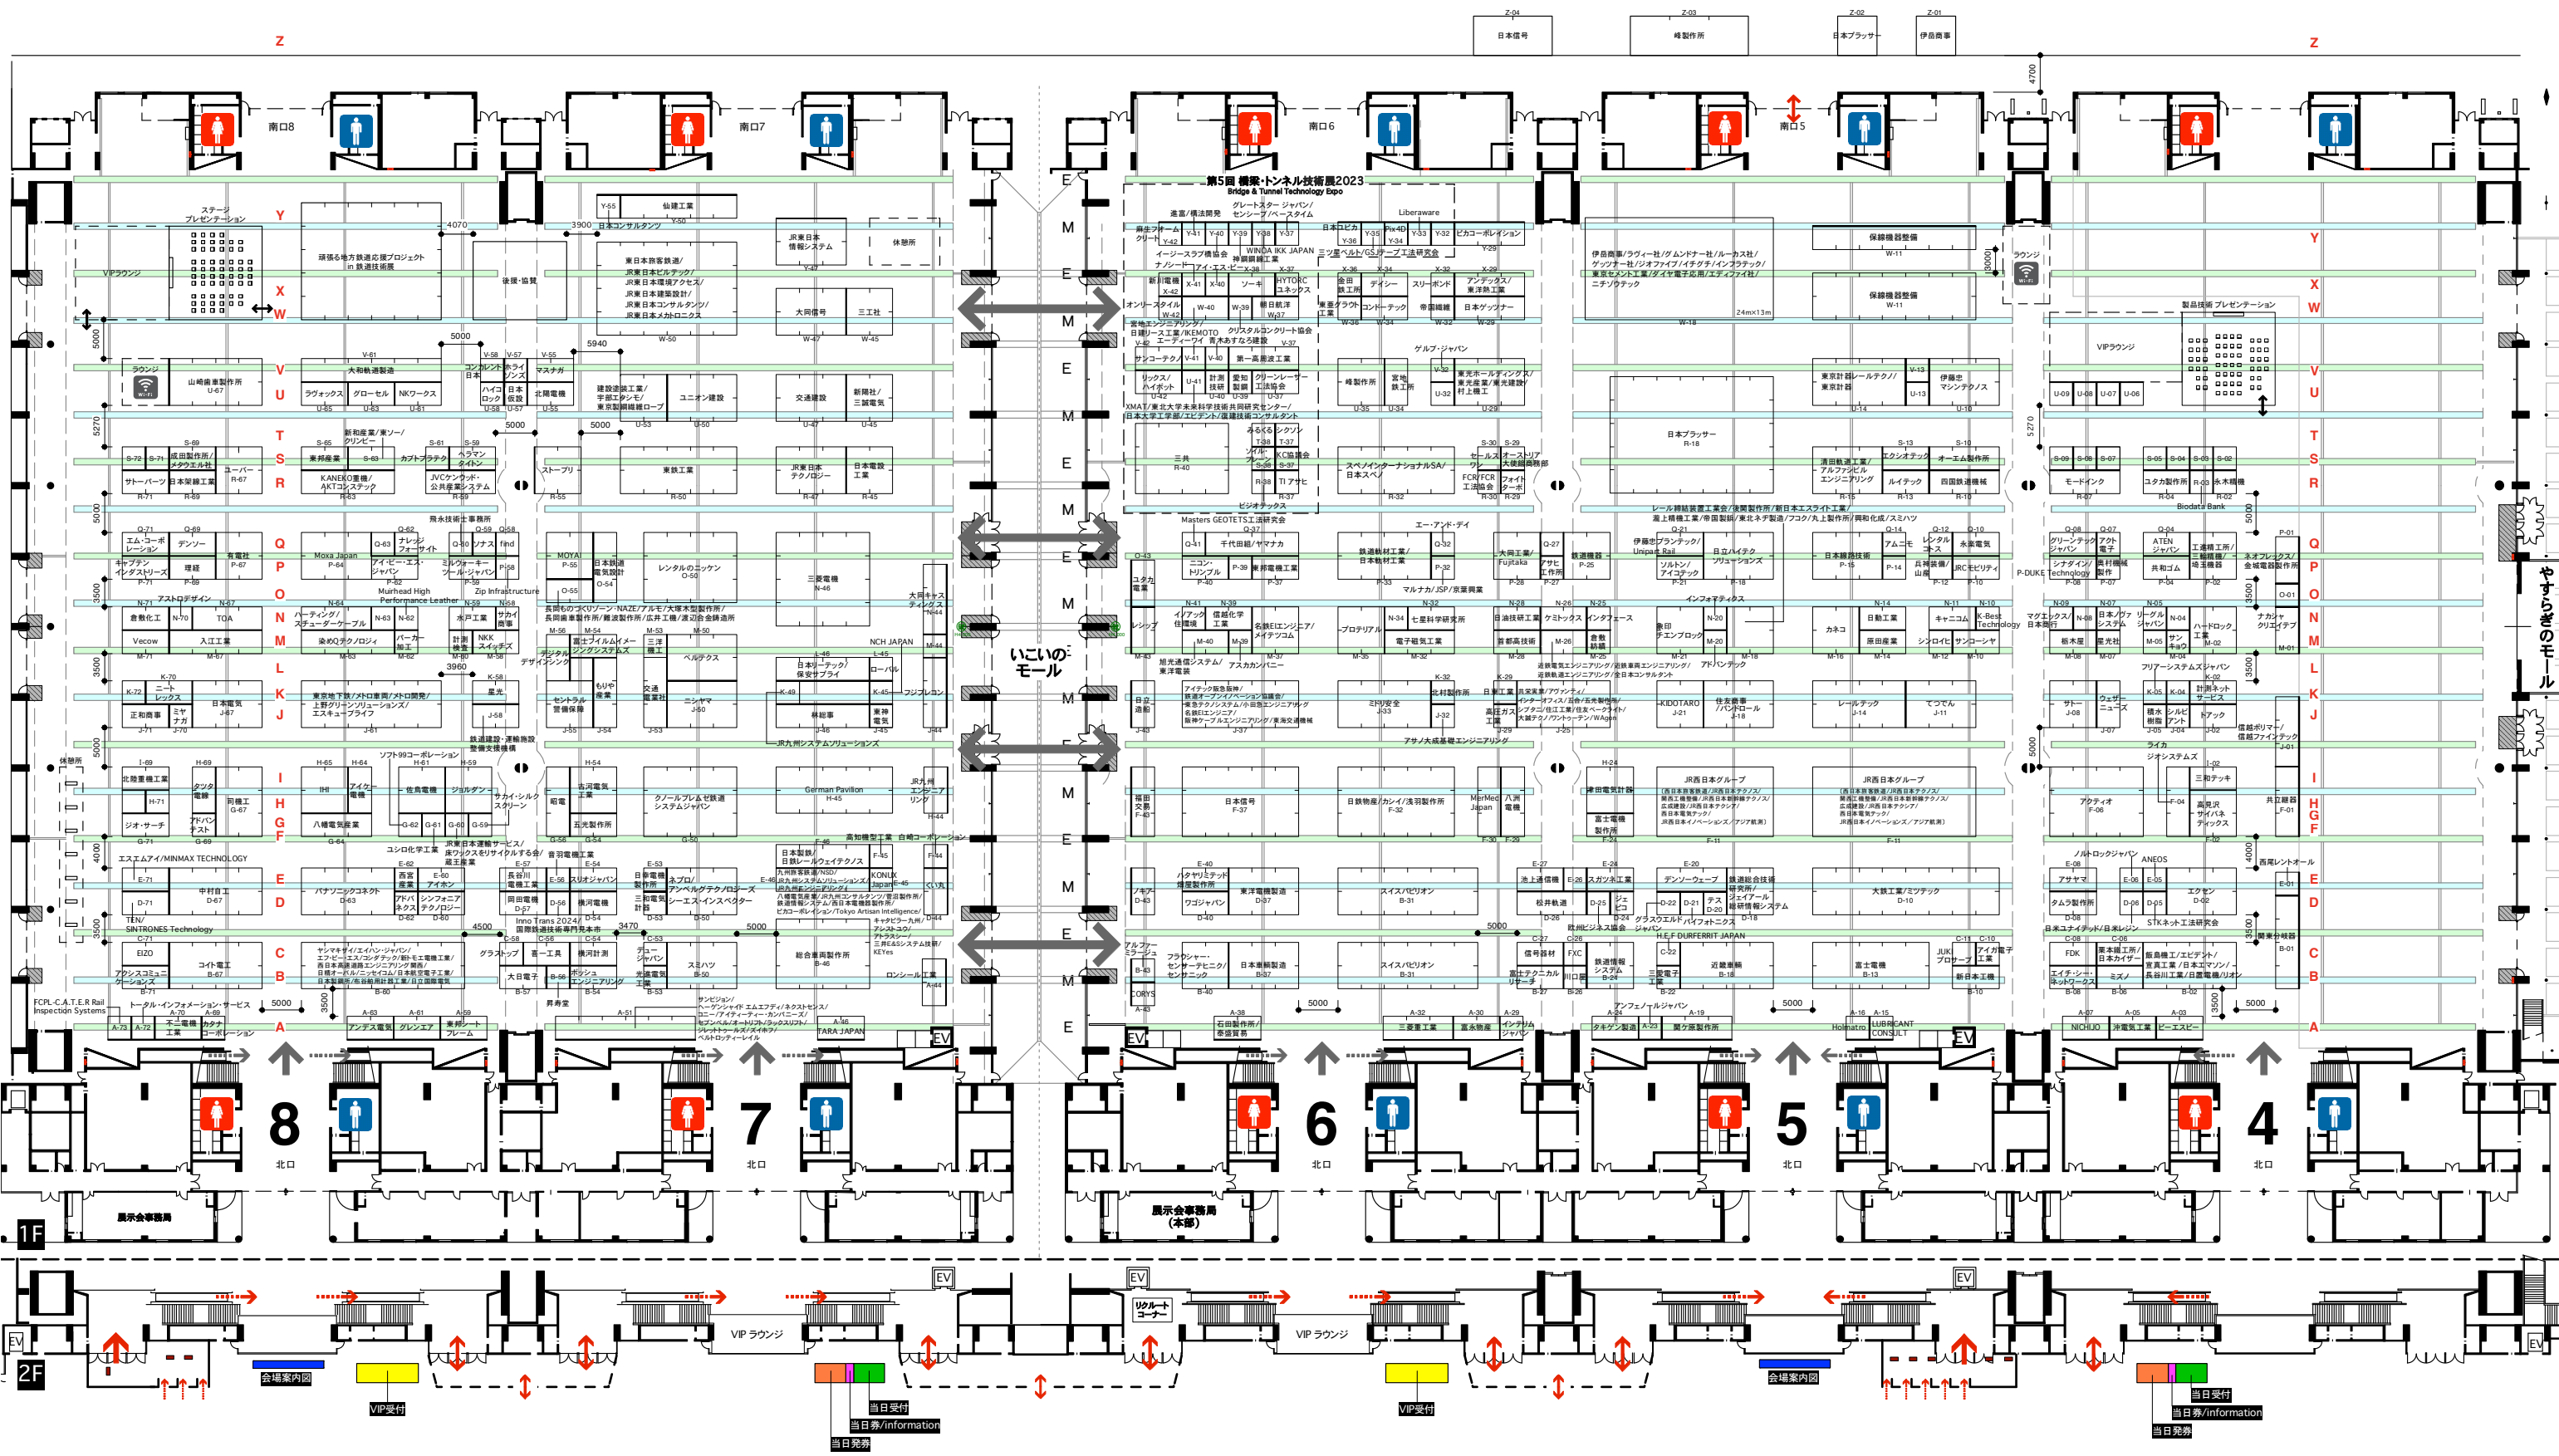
第5回 橋梁・トンネル技術展2023
Bridge & Tunnel Technology Expo

Z-04 日本信号
Z-03 峰製作所
Z-02 日本ブラッサー
Z-01 伊吾商事

Z

南口8
南口7
南口6
南口5

ステージ プレゼンテーション
VIPラウンジ
頑張る地方鉄道応援プロジェクト in 鉄道技術展
後援・協賛
東日本旅客鉄道/JR東日本ビルテック/JR東日本環境アクセス/JR東日本建築設計/JR東日本コンサルタンツ/JR東日本メカトロニクス
JR東日本情報システム
休憩所
仙建工業
日本コンサルタンツ
大同信号
三工社
ラウンジ
山崎歯車製作所
大和軌道製造
ラヴォックス
グローセル
NKワークス
建設塗装工業/宇部エクシモ/東京製綱繊維ロープ
ユニオン建設
交通建設
新陽社/三誠電気
成田製作所/メタクエル社
ユーパー
サトーパーツ
日本架線工業
KANEKO重機/AKTコンステック
JVCケンウッド・公共産業システム
カブトプラテック
ストーブリ
東鉄工業
JR東日本テクノロジー
日本電設工業
エム・コーポレーション
デンソー
有電社
キャプテンインダストリーズ
理研
Moxa Japan
アイ・ピー・エス・ジャパン
ミルウォーキーツール・ジャパン
MOYAI
日本鉄道電気設計
レンタルのニッケン
三菱電機
大同キャスティングス
アストロデザイン
倉敷化工
TOA
Vecow
入江工業
染めQテクノロジィ
バーカー加工
計測検査
NKKスイッチズ
富士フイルムイメージングシステムズ
三信機工
ベルテクス
日本リーテック/保安サプライ
ローバル
NCH JAPAN
フジプレコン
ニートレックス
正和商事
日本電気
東京地下鉄/メトロ車両/メトロ開発/上野グリーンソリューションズ/エスキューブライフ
星光
セントラル警備保障
交通電業社
ニシヤマ
軽総事
東神電気
JR九州システムソリューションズ
北陸重機工業
タツタ電線
同機工
IHI
アイケー電機
佐鳥電機
ジオ・サーチ
八幡電気産業
昭和
古河電気工業
五光製作所
クノールブレムゼ鉄道システムジャパン
German Pavilion
JR九州エンジニアリング
エスエムアイ/MINMAX TECHNOLOGY
中村自工
パナソニックコネクト
シンフォニアテクノロジー
スリオジャパン
横河電機
長谷川電機工業
日本製鉄/日鉄レールウェイテクノス
TEN/SINTRONES Technology
EIZO
アクシスコミュニケーションズ
コイト電工
大日電子
ボッシュエンジニアリング
スミハツ
総合車両製作所
ロンシール工業
FCPL-C.A.T.E.R Rail Inspection Systems
トータル・インフォメーション・サービス
不二電機工業
カナエコーポレーション
アンデス電気
グレンエア
TARA JAPAN
いこいのモール

イージースライブ協会
アイ・エス・ピー
新川電機
ソーキ
HYTORC ユネックス
オンリースタイル
朝日航洋
日本ピカ
ダイシー
コンドーテック
スリーボンド
帝国繊維
日本ゲッツナー
アンデックス/東洋鉄工業
三ツ星ベルト/GSテーブ工法研究会
宮地エンジニアリング/日鉄リース工業/IKEMOTO
クリスタルコンクリート協会
エーディーワイ
青木あすなろ建設
サンコーテクノ
第一高周波工業
リックス/ハイギット
計測技研
愛知製鋼
クリーンレーザー工法協会
峰製作所
宮地鉄工所
東光ホールディングス/東光建設/村上鐵工
XMAT/東北大学未来科学技術共同研究センター/日本大学工学部/エビデント/鹿建技術コンサルタント
三井
みるくる
シクソン
TIアサセ
スペノ/インターナショナルSA/日本スペノ
セールスフォース
オーストリア大使館商務部
フォイトターボ
ビジオテックス
Masters GEOTETS工法研究会
エー・アンド・デイ
千代田組/ヤマナカ
ニコン・トリンブル
東邦電機工業
鉄道軌材工業/日本軌材工業
大同工業/Fujitaka
アサヒ工作所
鉄道機器
マルナカ/JSP/京葉興業
イノアック住環境
信越化学工業
名鉄EIエンジニア/メイテツコム
プロテリアル
仁星科学研究所
日油技研工業
ケミトックス
インタフェース
電子電気工業
首都高技術
倉敷紡績
旭光通信システム/東洋電機
アスカカンパニー
アイテック阪急阪神/鉄道オープンイノベーション協議会/東急テクノシステム/小田急エンジニアリング/名鉄EIエンジニア/阪神ケーブルエンジニアリング/東海交通機械
ミドリ安全
北村製作所
日東工業
高圧ガス工業
アサノ大成基礎エンジニアリング
日本信号
日鉄物産/カイ/浅羽製作所
MerMec Japan
八洲電機
スイスベリオン
東洋電機製造
ワゴジャパン
日本車輌製造
フラウシャー・センサーテクニク/センサニック
石田製作所/泰信貿易
三菱重工業
富永物産
インテリムジャパン

伊吾商事/ラヴィー社/ゲムンドナー社/ルーカス社/ゲッツナー社/ジオファイブ/イチゲテ/インフラテック/東京センメント工業/ダイヤ電子応用/エディファイ社/ニチゾウテック
保線機器整備
日本ブラッサー
東京計器レールテクノ/東京計器
伊藤忠マシンテクノス
浅田鉄道工業/アルファソリビル/エンジニアリング
ルイテック
四国鉄道機械
エクシオテック
オーエム製作所
レール締結装置工業会/後藤製作所/新日本エスライト工業/遠上精機工業/帝国製鋼/東北ネヂ製造/フコク/丸上製作所/興和化成/スミハツ
伊藤忠プランテック/Unipart Rail
日立ハイテクソリューションズ
日本線路技術
アムニモ
レンタルのコス
永楽電気
ソルトン/アイコテック
兵神装備/山崎
JRCモビリティ
インフォマティクス
島田チエンブロック
カネコ
日動工業
キャニコム
K-Best Technology
原田産業
シンロイヒ
サンコーシャ
レールテック
てつでん
KIDOTARO
住友商事/パンドロール
JR西日本グループ
日本電気計器
富士電機製作所
池上通信機
ガスカネ工業
松井軌道
デンソーウェーブ
鉄道総合技術研究所/ジェイアール総研情報システム
大鉄工業/ミツテック
グラスウェル
バイフォトニクス
H.E.F DURFERRIT JAPAN
信号器材
富士テクニカルリサーチ
鉄道情報システム
三菱電子
近畿車輛
富士電機
JUKI
ブロサーブ
新日本工機
アンフォノルジャパン
タキゲン製造
関ケ原製作所
Holmatro
LUBRICANT CONSULT

VIPラウンジ
製品技術 プレゼンテーション
モードインク
ユタカ製作所
永木精機
Biodata Bank
グリーンテックジャパン
アクト電子
ATEN ジャパン
工進精工所/三和精機/埼玉機器
P-DUKE Technology
シナテイン/日本ジョイ
奥村機械製作
共和電業
ネオフレックス/金城電器製作所
マグエジックス/日本信号
テクノロジーテック
荒木屋
ナカヤ クリエイティブ
ハードロック工業
フリアーシステムズジャパン
計測ネットサービス
ウェザーニューズ
積水樹脂
シナルアンド
ドアック
信越ポリマー/信越ファインテック
ライカ ジオシステムズ
三和テッキ
アクティオ
共立継器
高見沢サイバネティックス
ノーロックジャパン
ANEOS
アサヤマ
タムラ製作所
エクセン
西尾レントオール
日本ユナイテッド/日本レジン
STKネット工法研究会
関東分岐器
FDK
エイチ・シー・ネットワークス
ミズノ
長谷川工業/日置電機/リオン
NICHIJO
沖電気工業
ピーエスピー

やすらぎのモール

8 北口
7 北口
6 北口
5 北口
4 北口

展示会事務局
展示会事務局（本部）
1F
2F
VIP ラウンジ
VIP ラウンジ
リクルートコーナー
会場案内図
VIP受付
当日受付
当日券/information
当日発券
EV